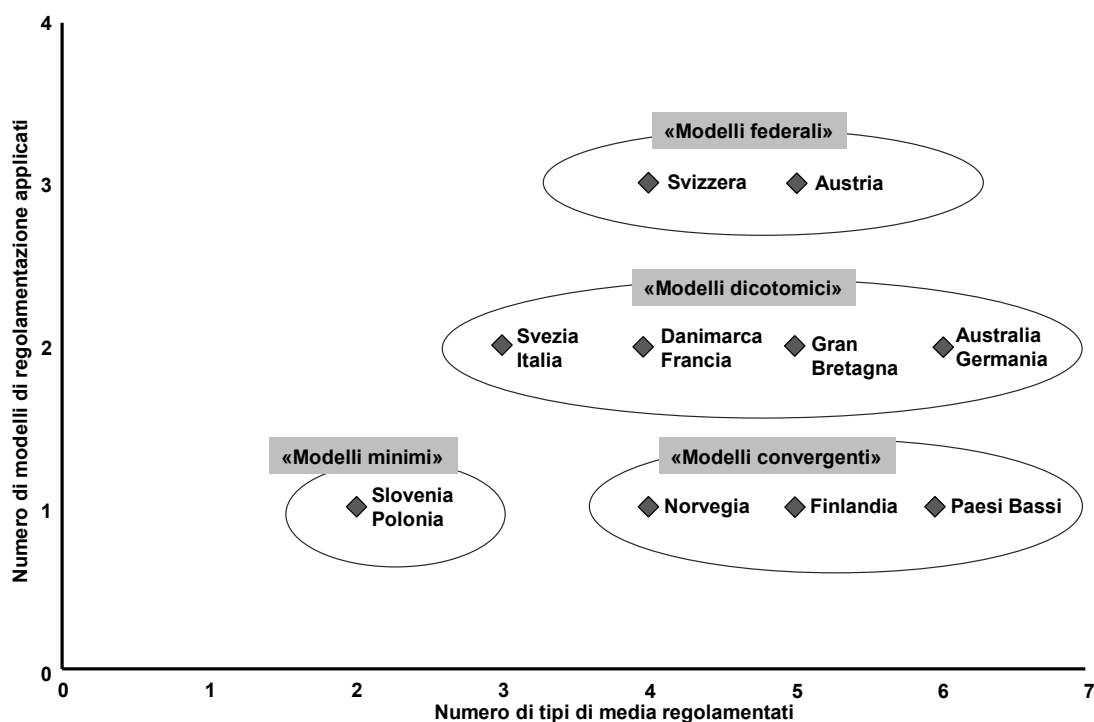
Numero di modelli di regolamentazione applicati

4
3
2
1
0

«Modelli federali»
Svizzera
Austria

«Modelli dicotomici»
Svezia Italia
Danimarca Francia
Gran Bretagna
Australia Germania

«Modelli minimi»
Slovenia Polonia

«Modelli convergenti»
Norvegia
Finlandia
Paesi Bassi

0 1 2 3 4 5 6 7
Numero di tipi di media regolamentati